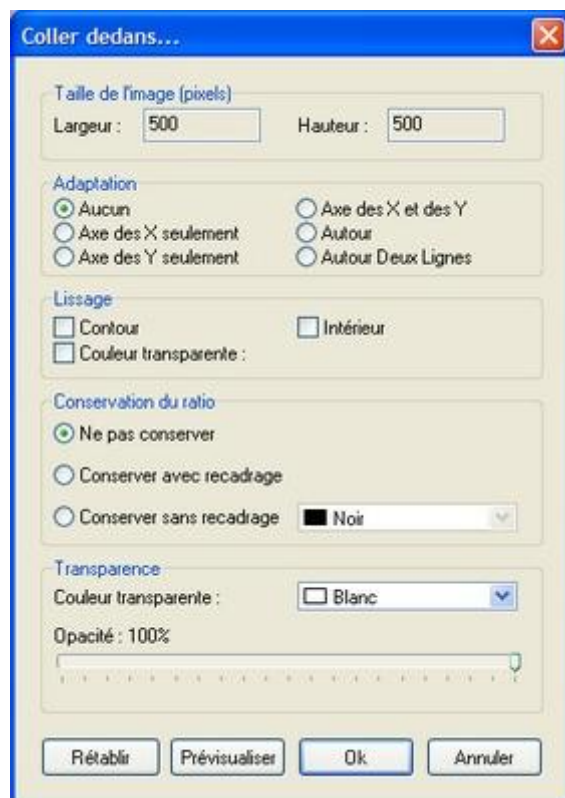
Coller dedans...

Taille de l'image (pixels)
Largeur : 500
Hauteur : 500

Adaptation
Aucun
Axe des X et des Y
Axe des X seulement
Autour
Axe des Y seulement
Autour Deux Lignes

Lissage
Contour
Intérieur
Couleur transparente :

Conservation du ratio
Ne pas conserver
Conserver avec recadrage
Conserver sans recadrage
Noir

Transparence
Couleur transparente :
Blanc
Opacité : 100%

Rétablir
Prévisualiser
Ok
Annuler